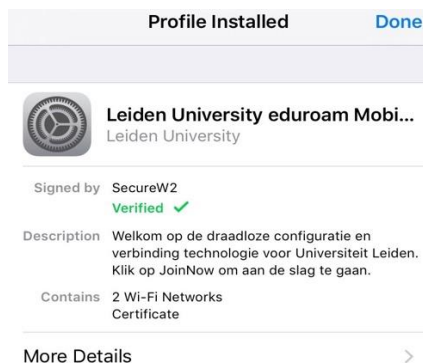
Profile Installed Done

Leiden University eduroam Mobi...
Leiden University

Signed by SecureW2
Verified ✓

Description Welkom op de draadloze configuratie en verbinding technologie voor Universiteit Leiden. Klik op JoinNow om aan de slag te gaan.

Contains 2 Wi-Fi Networks
Certificate

More Details >